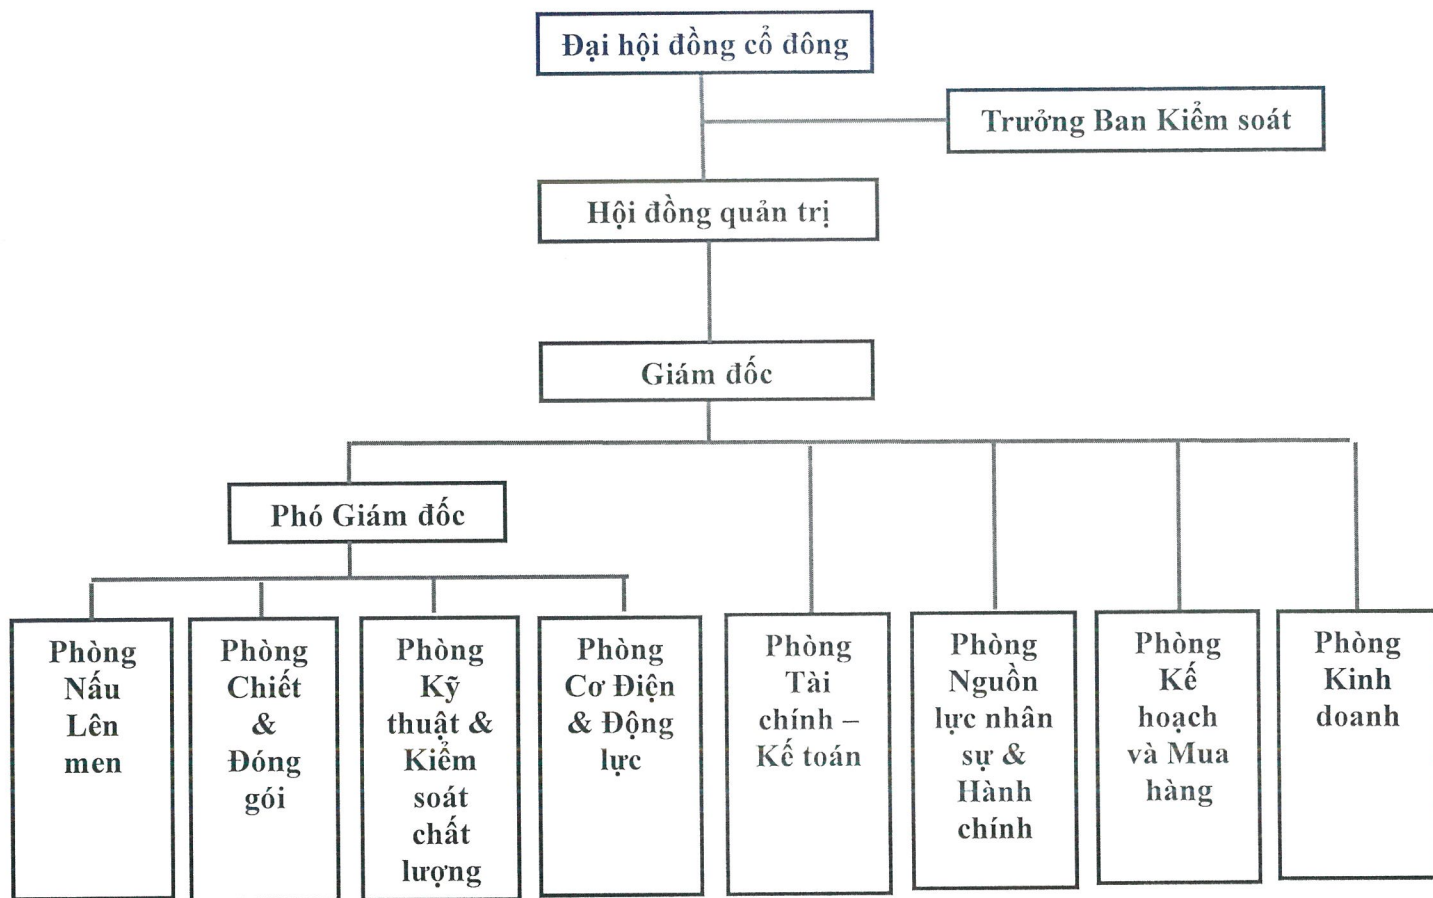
Đại hội đồng cổ đông

Trưởng Ban Kiểm soát

Hội đồng quản trị

Giám đốc

Phó Giám đốc

Phòng Nấu Lên men

Phòng Chiết & Đóng gói

Phòng Kỹ thuật & Kiểm soát chất lượng

Phòng Cơ Điện & Động lực

Phòng Tài chính – Kế toán

Phòng Nguồn lực nhân sự & Hành chính

Phòng Kế hoạch và Mua hàng

Phòng Kinh doanh